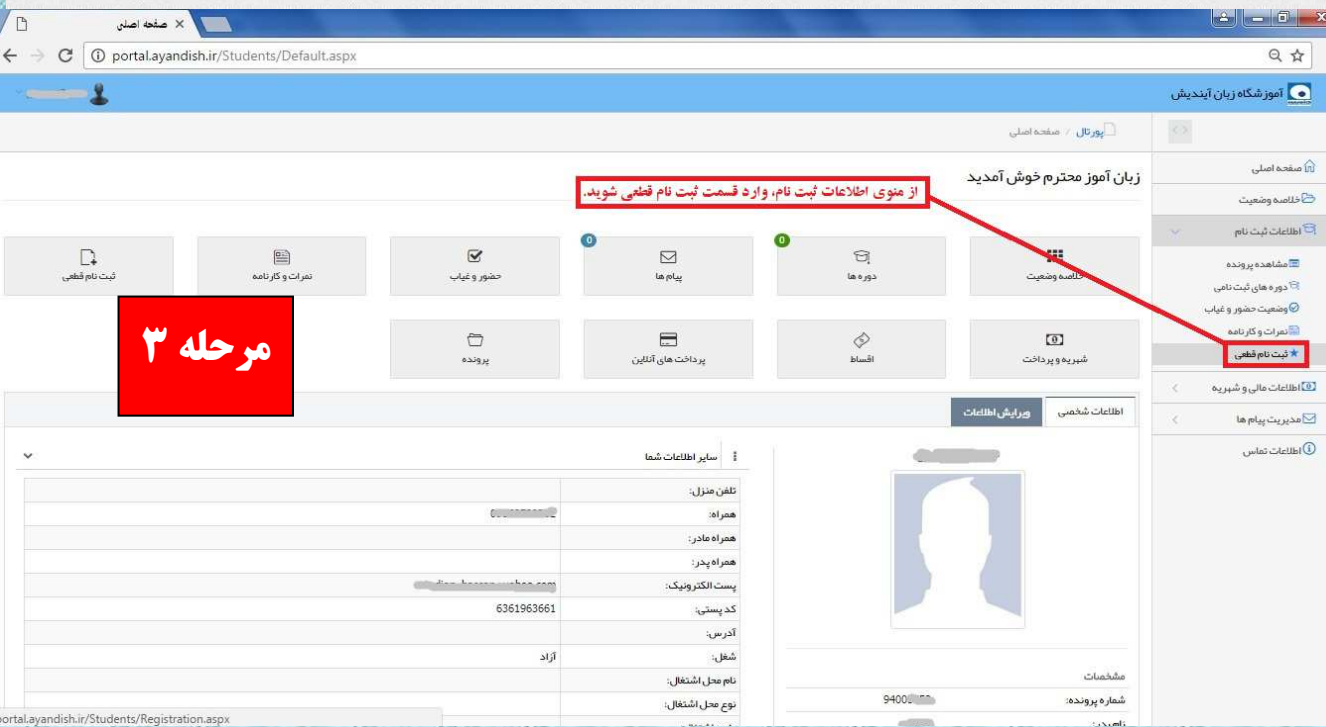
صفحه اصلی ×

portal.ayandish.ir/Students/Default.aspx

آموزشگاه زبان آیندیش

پورتال / صفحه اصلی

صفحه اصلی
خلاصه وضعیت
اطلاعات ثبت نام
مشاهده پرونده
دوره های ثبت نامی
وضعیت حضور و غیاب
نمرات و کارنامه
ثبت نام قطعی
اطلاعات مالی و شهریه
مدیریت پیام ها
اطلاعات تماس

زبان آموز محترم خوش آمدید

از منوی اطلاعات ثبت نام، وارد قسمت ثبت نام قطعی شوید.

خلاصه وضعیت
0
دوره ها
0
پیام ها
حضور و غیاب
نمرات و کارنامه
ثبت نام قطعی

شهریه و پرداخت
اقساط
پرداخت های آنلاین
پرونده

مرحله ۳

اطلاعات شخصی
ویرایش اطلاعات

سایر اطلاعات شما

| | |
|---|---|
| تلفن منزل: | |
| همراه: | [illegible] |
| همراه مادر: | |
| همراه پدر: | |
| پست الکترونیک: | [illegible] |
| کد پستی: | 6361963661 |
| آدرس: | |
| شغل: | آزاد |
| نام محل اشتغال: | |
| نوع محل اشتغال: | |

مشخصات
شماره پرونده: 9400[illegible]
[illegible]

portal.ayandish.ir/Students/Registration.aspx